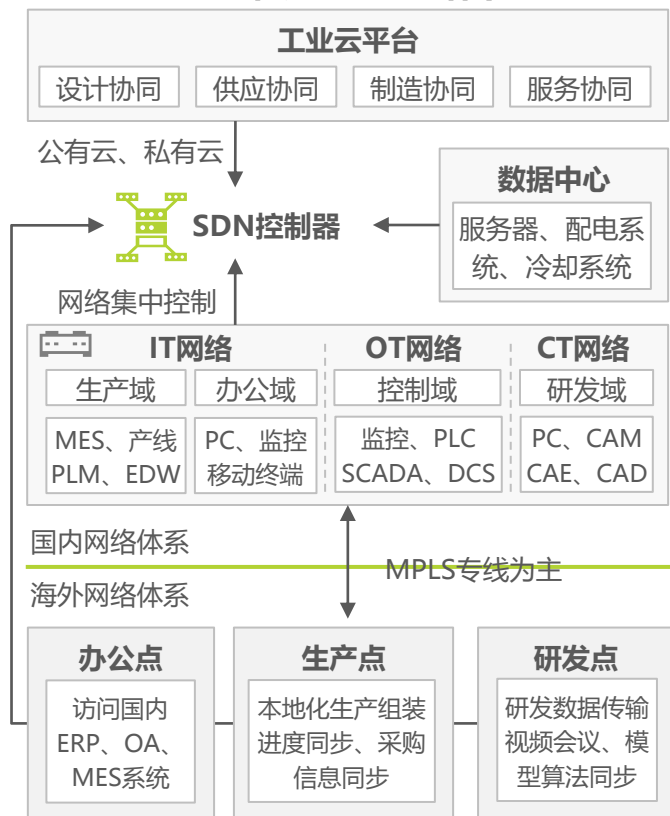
工业云平台

设计协同 供应协同 制造协同 服务协同

公有云、私有云

SDN控制器

数据中心

服务器、配电系统、冷却系统

网络集中控制

IT网络

生产域 办公域

MES、产线 PLM、EDW

PC、监控 移动终端

OT网络

控制域

监控、PLC SCADA、DCS

CT网络

研发域

PC、CAM CAE、CAD

国内网络体系

MPLS专线为主

海外网络体系

办公点

访问国内ERP、OA、MES系统

生产点

本地化生产组装进度同步、采购信息同步

研发点

研发数据传输视频会议、模型算法同步